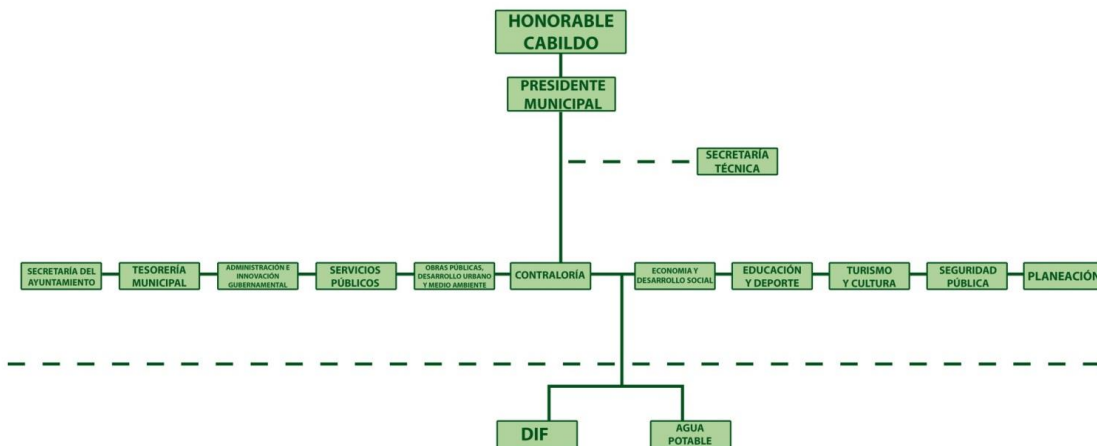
HONORABLE CABILDO

PRESIDENTE MUNICIPAL

SECRETARÍA TÉCNICA

SECRETARÍA DEL AYUNTAMIENTO

TESORERÍA MUNICIPAL

ADMINISTRACIÓN E INNOVACIÓN GUBERNAMENTAL

SERVICIOS PÚBLICOS

OBRAS PÚBLICAS, DESARROLLO URBANO Y MEDIO AMBIENTE

CONTRALORÍA

ECONOMIA Y DESARROLLO SOCIAL

EDUCACIÓN Y DEPORTE

TURISMO Y CULTURA

SEGURIDAD PÚBLICA

PLANEACIÓN

DIF

AGUA POTABLE